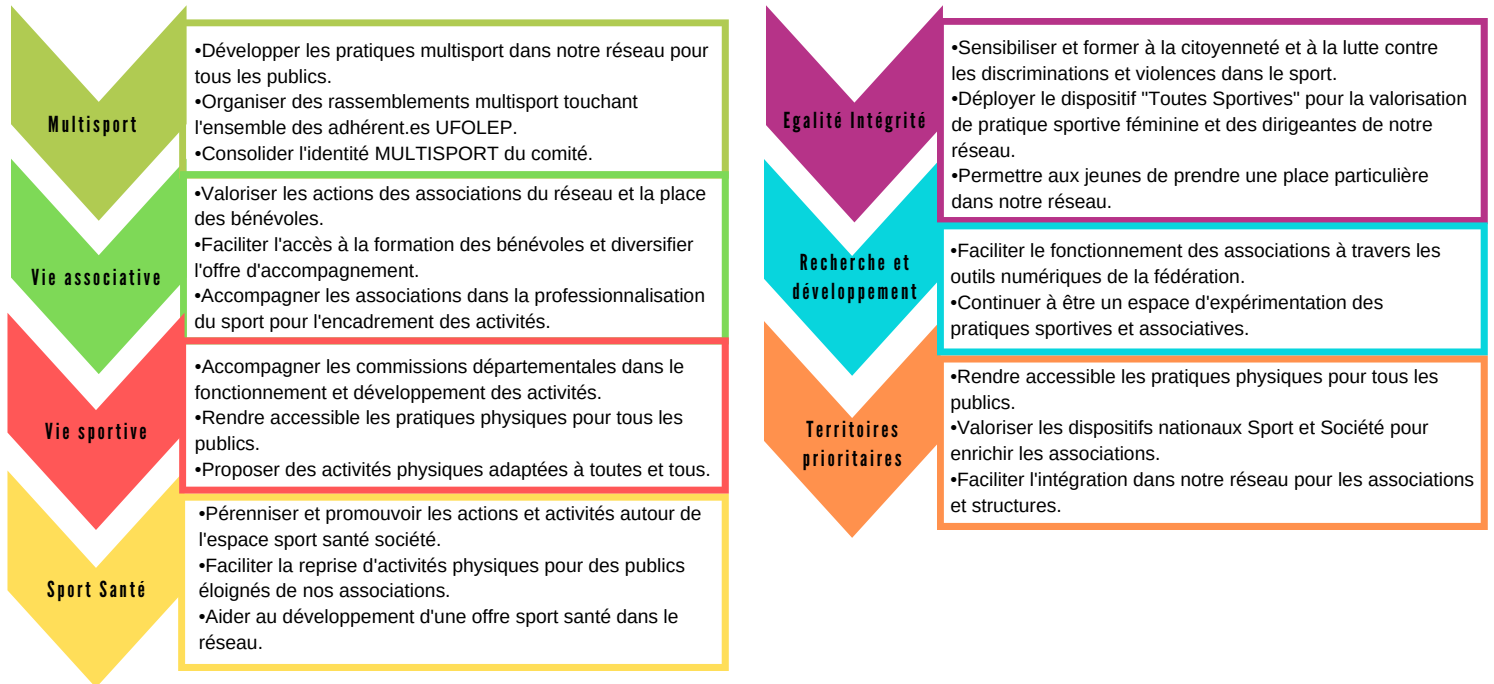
Multisport

•Développer les pratiques multisport dans notre réseau pour tous les publics.
•Organiser des rassemblements multisport touchant l'ensemble des adhérent.es UFOLEP.
•Consolider l'identité MULTISPORT du comité.

Vie associative

•Valoriser les actions des associations du réseau et la place des bénévoles.
•Faciliter l'accès à la formation des bénévoles et diversifier l'offre d'accompagnement.
•Accompagner les associations dans la professionnalisation du sport pour l'encadrement des activités.

Vie sportive

•Accompagner les commissions départementales dans le fonctionnement et développement des activités.
•Rendre accessible les pratiques physiques pour tous les publics.
•Proposer des activités physiques adaptées à toutes et tous.

Sport Santé

•Pérenniser et promouvoir les actions et activités autour de l'espace sport santé société.
•Faciliter la reprise d'activités physiques pour des publics éloignés de nos associations.
•Aider au développement d'une offre sport santé dans le réseau.

Egalité Intégrité

•Sensibiliser et former à la citoyenneté et à la lutte contre les discriminations et violences dans le sport.
•Déployer le dispositif "Toutes Sportives" pour la valorisation de pratique sportive féminine et des dirigeantes de notre réseau.
•Permettre aux jeunes de prendre une place particulière dans notre réseau.

Recherche et développement

•Faciliter le fonctionnement des associations à travers les outils numériques de la fédération.
•Continuer à être un espace d'expérimentation des pratiques sportives et associatives.

Territoires prioritaires

•Rendre accessible les pratiques physiques pour tous les publics.
•Valoriser les dispositifs nationaux Sport et Société pour enrichir les associations.
•Faciliter l'intégration dans notre réseau pour les associations et structures.